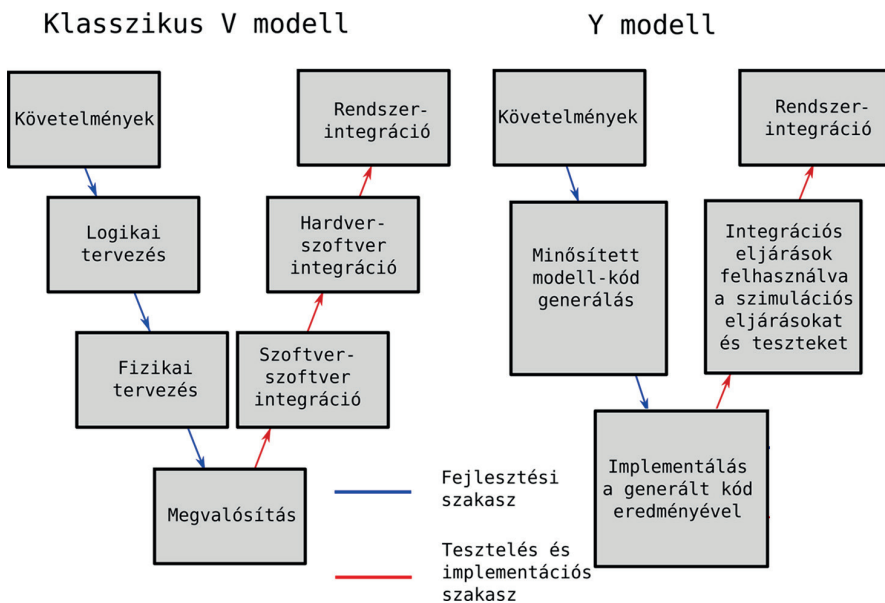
Klasszikus V modell

Y modell

Követelmények

Logikai tervezés

Fizikai tervezés

Megvalósítás

Szoftver-szoftver integráció

Hardver-szoftver integráció

Rendszer-integráció

Követelmények

Minősített modell-kód generálás

Implementálás a generált kód eredményével

Integrációs eljárások felhasználva a szimulációs eljárásokat és teszteket

Rendszer-integráció

Fejlesztési szakasz

Tesztelés és implementációs szakasz